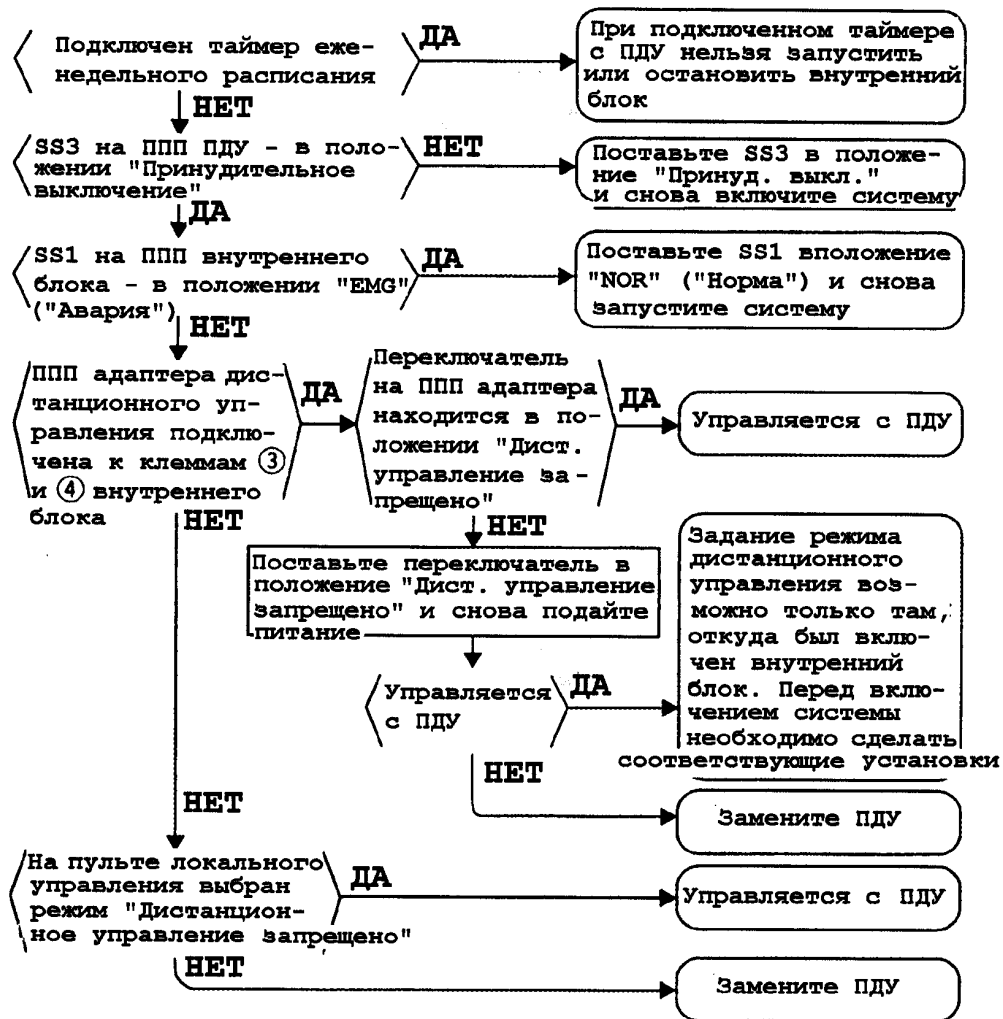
Подключен таймер еженедельного расписания

ДА

При подключенном таймере с ПДУ нельзя запустить или остановить внутренний блок

НЕТ

SS3 на ППП ПДУ - в положении "Принудительное выключение"

НЕТ

Поставьте SS3 в положение "Принуд. выкл." и снова включите систему

ДА

SS1 на ППП внутреннего блока - в положении "EMG" ("Авария")

ДА

Поставьте SS1 вположение "NOR" ("Норма") и снова запустите систему

НЕТ

ППП адаптера дистанционного управления подключена к клеммам ③ и ④ внутреннего блока

ДА

Переключатель на ППП адаптера находится в положении "Дист. управление запрещено"

ДА

Управляется с ПДУ

НЕТ

Поставьте переключатель в положение "Дист. управление запрещено" и снова подайте питание

Управляется с ПДУ

ДА

Задание режима дистанционного управления возможно только там, откуда был включен внутренний блок. Перед включением системы необходимо сделать соответствующие установки

НЕТ

Замените ПДУ

НЕТ

На пульте локального управления выбран режим "Дистанционное управление запрещено"

ДА

Управляется с ПДУ

НЕТ

Замените ПДУ